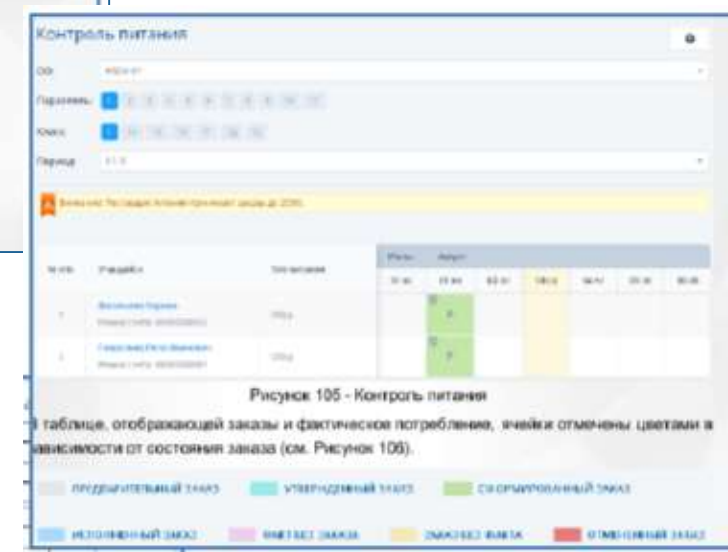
Контроль питания

ОО

Параллель

Класс

Период

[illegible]

№ п/п | Учащийся | Тип питания

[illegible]

Рисунок 105 - Контроль питания

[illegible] таблице, отображающей заказы и фактическое потребление, ячейки отмечены цветами в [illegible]ависимости от состояния заказа (см. Рисунок 106).

ПРЕДВАРИТЕЛЬНЫЙ ЗАКАЗ
УТВЕРЖДЕННЫЙ ЗАКАЗ
СФОРМИРОВАННЫЙ ЗАКАЗ
ИСПОЛНЕННЫЙ ЗАКАЗ
ФАКТ БЕЗ ЗАКАЗА
ЗАКАЗ БЕЗ ФАКТА
ОТМЕНЕННЫЙ ЗАКАЗ